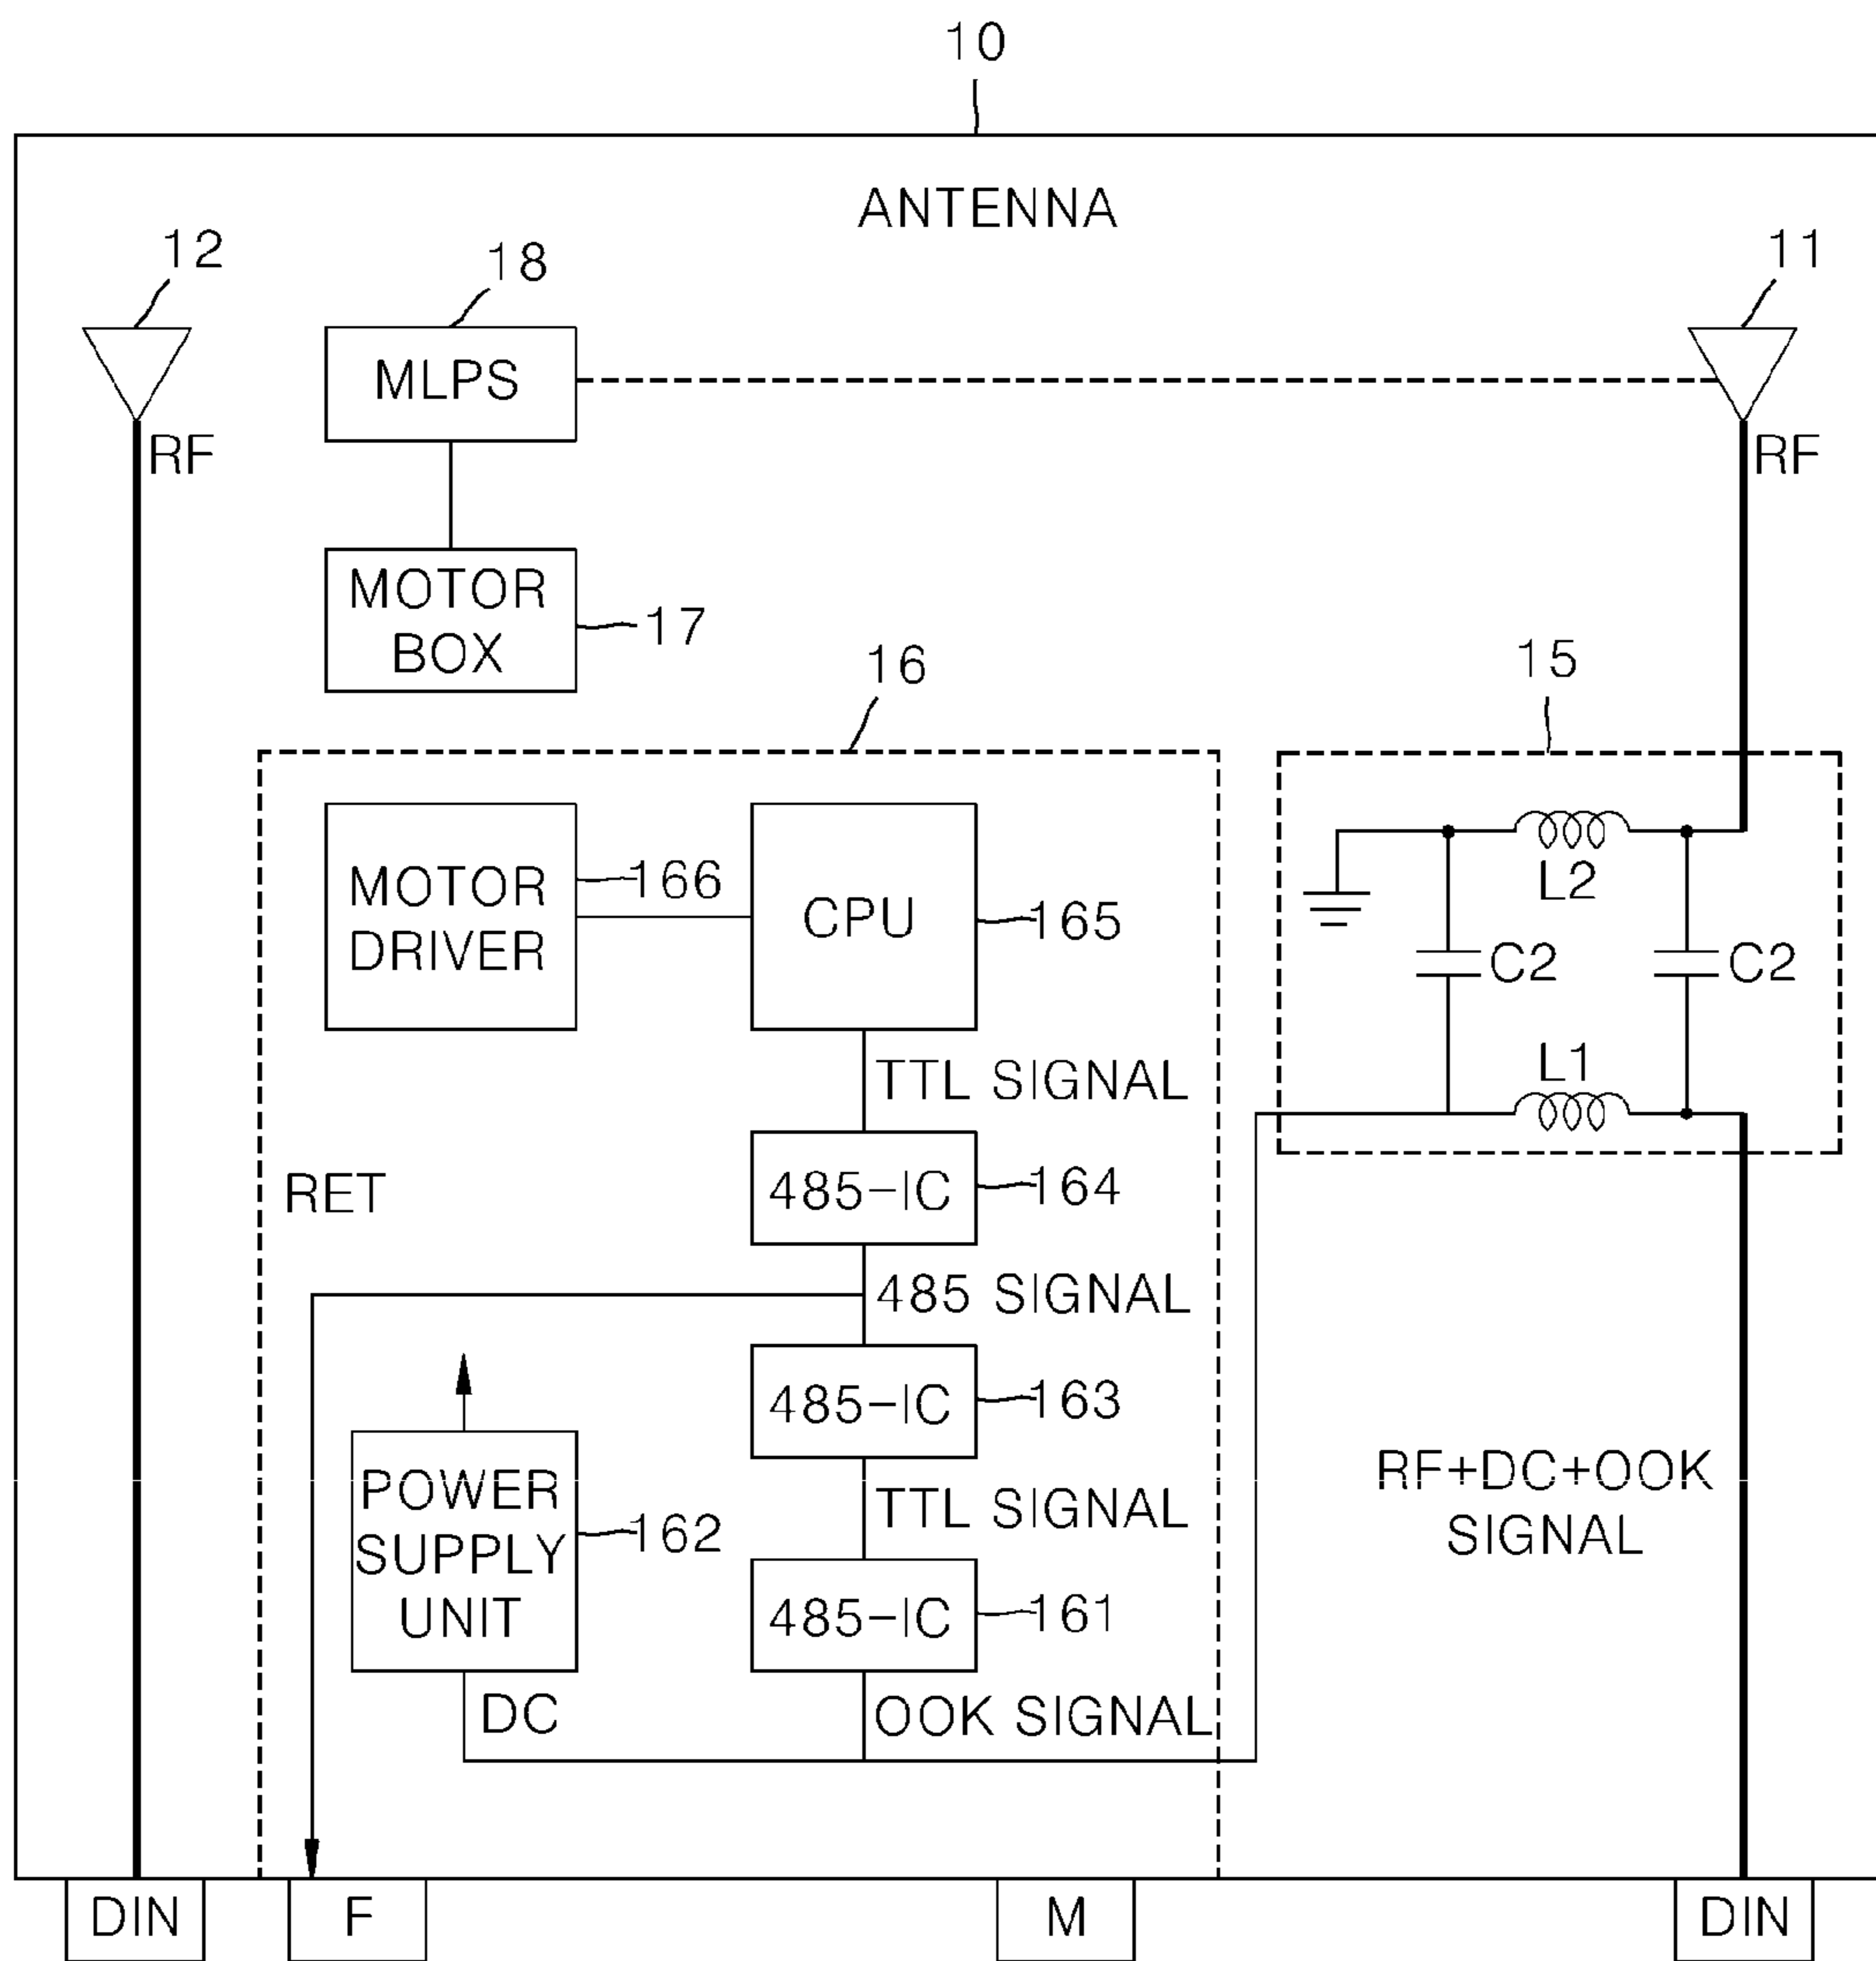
10

ANTENNA

12

18

11

MLPS

RF

RF

MOTOR BOX

17

16

15

MOTOR DRIVER

166

CPU

165

L2

C2

C2

L1

TTL SIGNAL

RET

485-IC

164

485 SIGNAL

485-IC

163

RF+DC+OOK SIGNAL

POWER SUPPLY UNIT

162

TTL SIGNAL

485-IC

161

DC

OOK SIGNAL

DIN

F

M

DIN